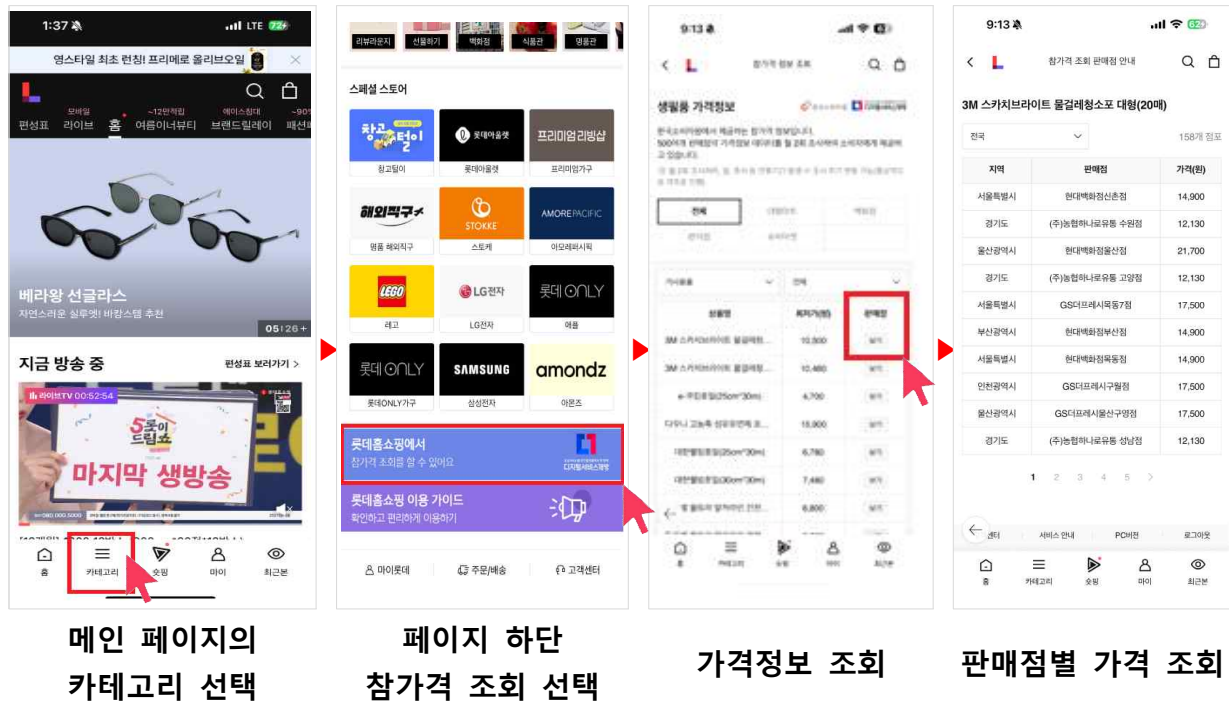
1:37 LTE 72+

영스타일 최초 런칭! 프리메로 올리브오일

L

모바일 ~12만적립 에이스침대 ~90
편성표 라이브 홈 여름이너뷰티 브랜드릴레이 패션

베라왕 선글라스
자연스러운 실루엣! 바캉스템 추천

05 | 26 +

지금 방송 중 편성표 보러가기 >

라이브TV 00:52:54

5종이 드림쇼
마지막 생방송

홈 카테고리 숏핑 마이 최근본

리뷰라운지 선물하기 백화점 식품관 명품관

스페셜 스토어

창고털이 | 롯데아울렛 | 프리미엄리빙샵
창고털이 | 롯데아울렛 | 프리미엄가구
해외직구 | STOKKE | AMOREPACIFIC
명품 해외직구 | 스토케 | 아모레퍼시픽
LEGO | LG전자 | 롯데 ONLY
레고 | LG전자 | 애플
롯데 ONLY | SAMSUNG | amondz
롯데ONLY가구 | 삼성전자 | 아몬즈

롯데홈쇼핑에서
참가격 조회를 할 수 있어요
디지털서비스개방

롯데홈쇼핑 이용 가이드
확인하고 편리하게 이용하기

마이롯데 주문/배송 고객센터

9:13

L 참가격 정보 조회

생필품 가격정보

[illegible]

전체

상품명 | 최저가격(원) | 판매점
3M 스카치브라이트 물걸레청... | 10,500 | 보기
3M 스카치브라이트 물걸레청... | 10,480 | 보기
e-주민등(25cm*30m) | 4,700 | 보기
다우니 고농축 섬유유연제 초... | 15,800 | 보기
대한펄프(25cm*30m) | 6,780 | 보기
대한펄프(30cm*30m) | 7,480 | 보기
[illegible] | 6,800 | 보기

홈 카테고리 숏핑 마이 최근본

9:13 62

L 참가격 조회 판매점 안내

3M 스카치브라이트 물걸레청소포 대형(20매)

전국 158개 점포

| 지역 | 판매점 | 가격(원) |
|---|---|---|
| 서울특별시 | 현대백화점신촌점 | 14,900 |
| 경기도 | (주)농협하나로유통 수원점 | 12,130 |
| 울산광역시 | 현대백화점울산점 | 21,700 |
| 경기도 | (주)농협하나로유통 고양점 | 12,130 |
| 서울특별시 | GS더프레시목동7점 | 17,500 |
| 부산광역시 | 현대백화점부산점 | 14,900 |
| 서울특별시 | 현대백화점목동점 | 14,900 |
| 인천광역시 | GS더프레시구월점 | 17,500 |
| 울산광역시 | GS더프레시울산구영점 | 17,500 |
| 경기도 | (주)농협하나로유통 성남점 | 12,130 |

1 2 3 4 5 >

센터 서비스 안내 PC버전 로그아웃

홈 카테고리 숏핑 마이 최근본

메인 페이지의 카테고리 선택

페이지 하단 참가격 조회 선택

가격정보 조회

판매점별 가격 조회